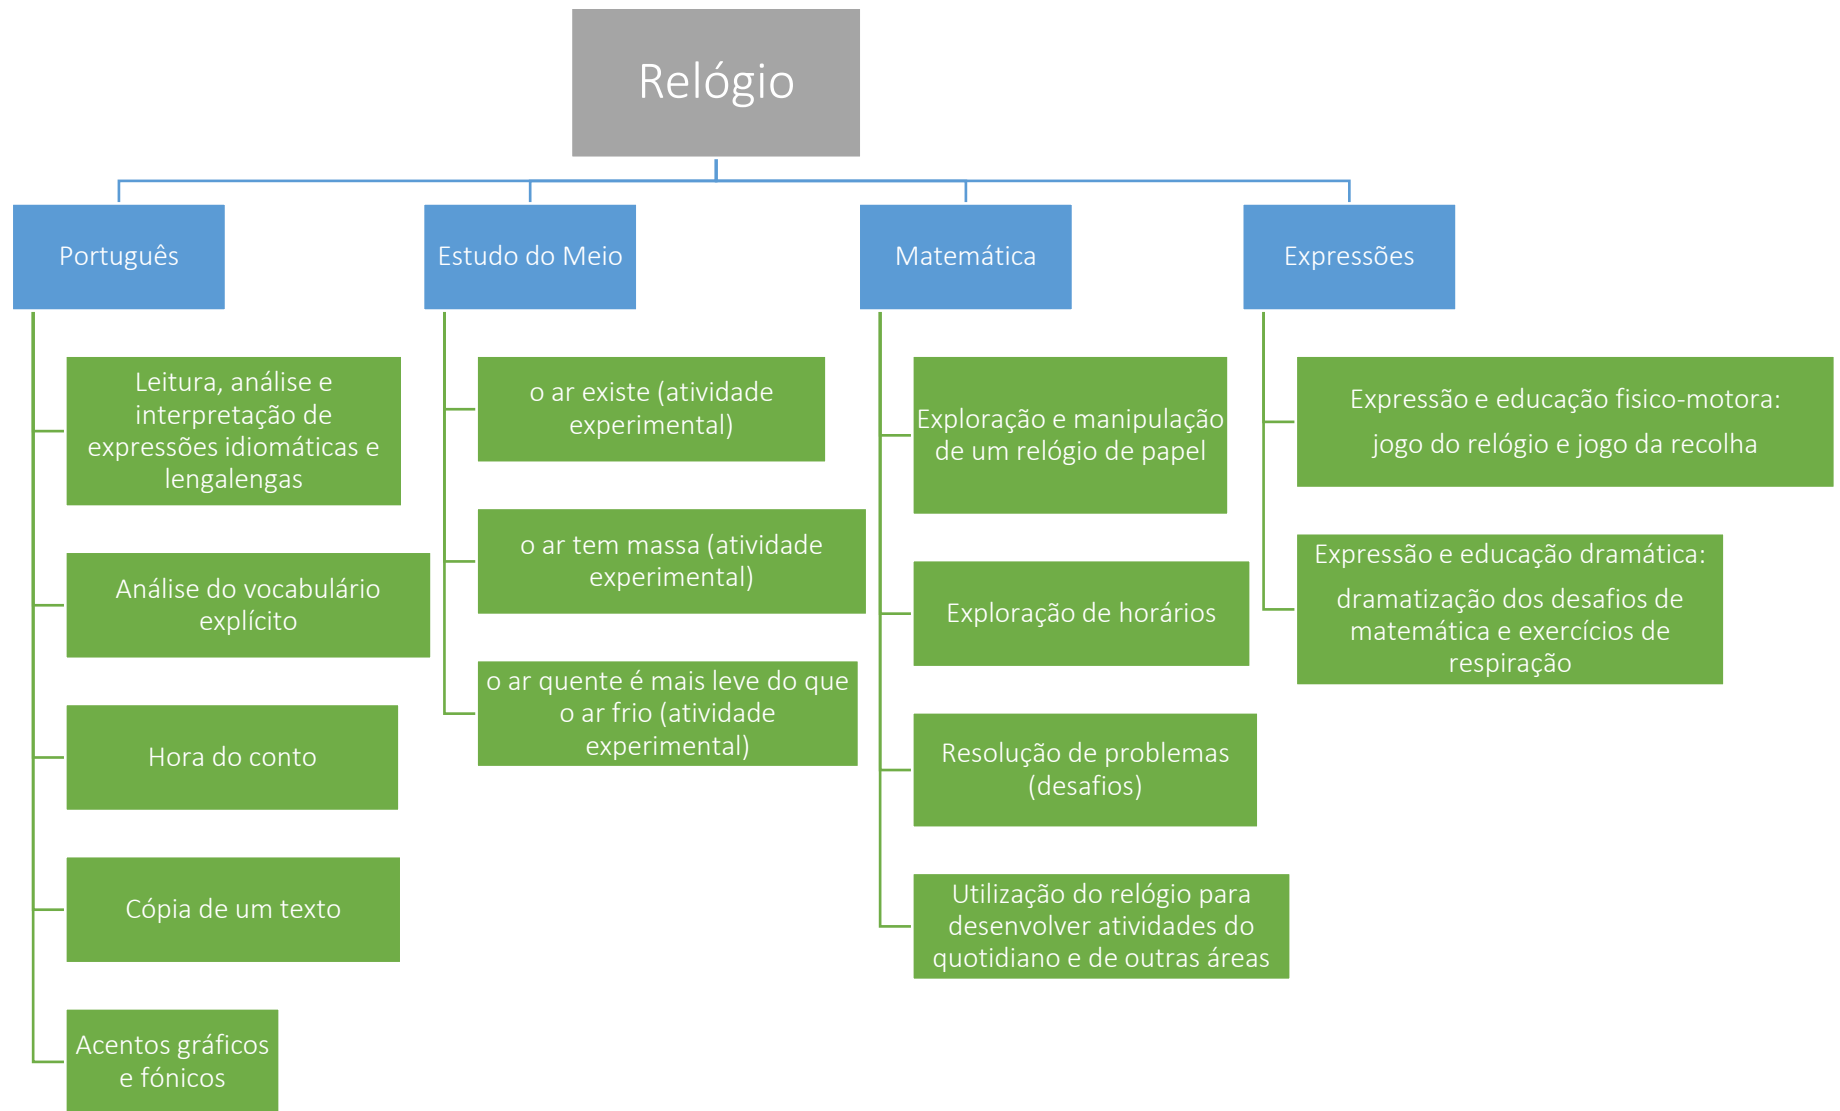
Relógio

Português

Leitura, análise e interpretação de expressões idiomáticas e lengalengas

Análise do vocabulário explícito

Hora do conto

Cópia de um texto

Acentos gráficos e fónicos

Estudo do Meio

o ar existe (atividade experimental)

o ar tem massa (atividade experimental)

o ar quente é mais leve do que o ar frio (atividade experimental)

Matemática

Exploração e manipulação de um relógio de papel

Exploração de horários

Resolução de problemas (desafios)

Utilização do relógio para desenvolver atividades do quotidiano e de outras áreas

Expressões

Expressão e educação fisico-motora:

jogo do relógio e jogo da recolha

Expressão e educação dramática:

dramatização dos desafios de matemática e exercícios de respiração